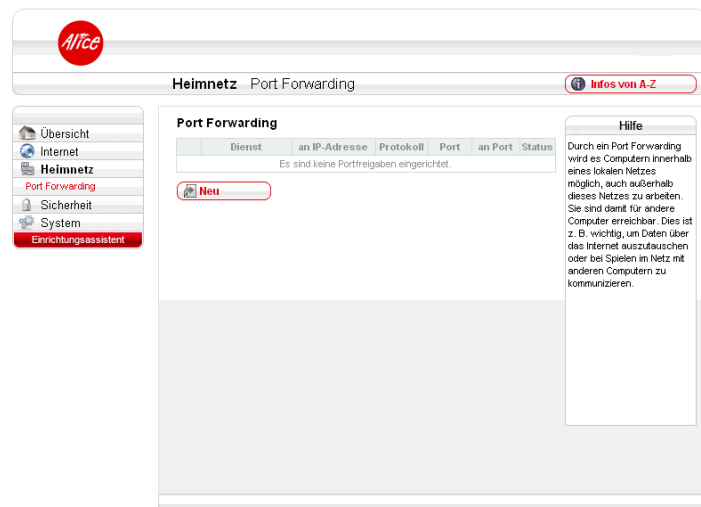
Alice

Heimnetz Port Forwarding

Infos von A-Z

Übersicht
Internet
Heimnetz
Port Forwarding
Sicherheit
System
Einrichtungsassistent

Port Forwarding

| | Dienst | an IP-Adresse | Protokoll | Port | an Port | Status |
|---|---|---|---|---|---|---|
| Es sind keine Portfreigaben eingerichtet. | | | | | | |

Neu

Hilfe

Durch ein Port Forwarding wird es Computern innerhalb eines lokalen Netzes möglich, auch außerhalb dieses Netzes zu arbeiten. Sie sind damit für andere Computer erreichbar. Dies ist z. B. wichtig, um Daten über das Internet auszutauschen oder bei Spielen im Netz mit anderen Computern zu kommunizieren.